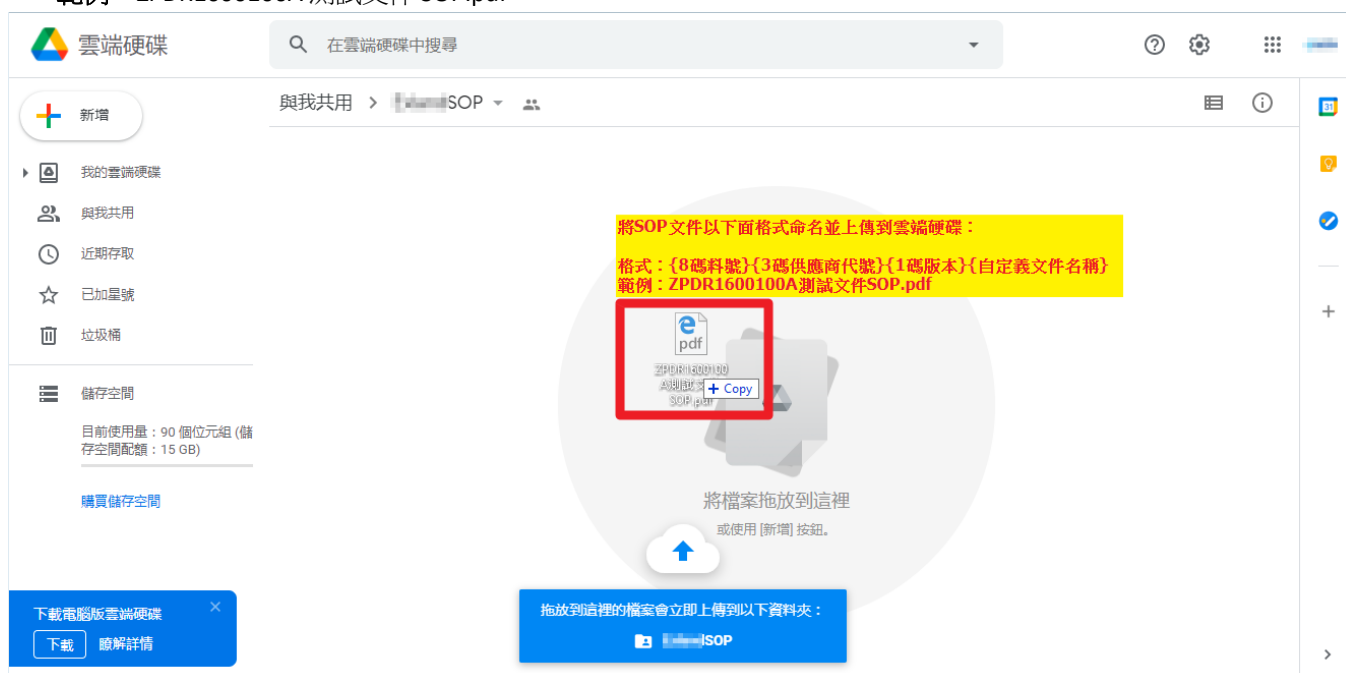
範例：ZPDR1600100A測試文件SOP.pdf

雲端硬碟

在雲端硬碟中搜尋

新增

我的雲端硬碟

與我共用

近期存取

已加星號

垃圾桶

儲存空間

目前使用量：90 個位元組 (儲存空間配額：15 GB)

購買儲存空間

與我共用 > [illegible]SOP

將SOP文件以下面格式命名並上傳到雲端硬碟：

格式：{8碼料號}{3碼供應商代號}{1碼版本}{自定義文件名稱}
範例：ZPDR1600100A測試文件SOP.pdf

pdf

ZPDR1600100A測試文件SOP.pdf

+ Copy

將檔案拖放到這裡

或使用 [新增] 按鈕。

下載電腦版雲端硬碟

下載

瞭解詳情

拖放到這裡的檔案會立即上傳到以下資料夾：

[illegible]SOP

31